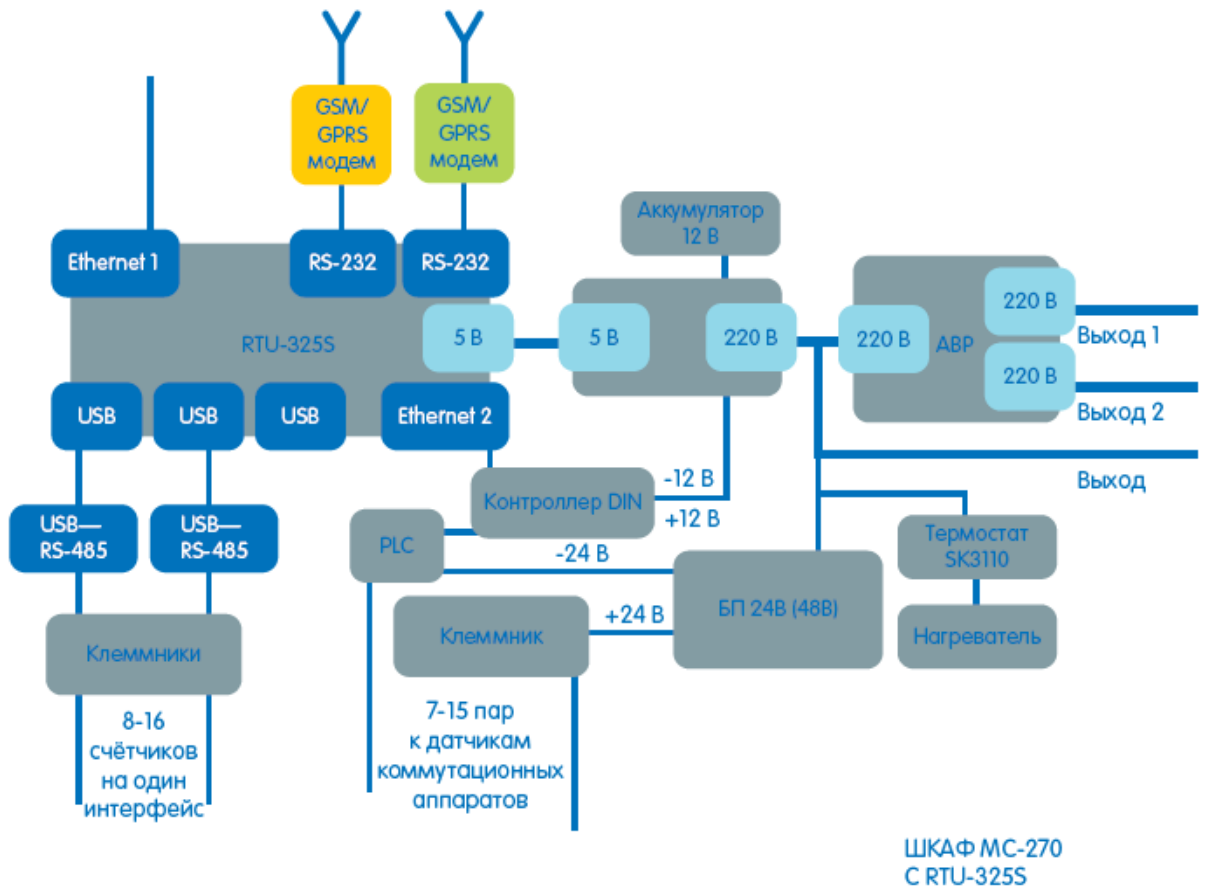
GSM/
GPRS
модем

GSM/
GPRS
модем

Аккумулятор
12 В

Ethernet 1

RS-232

RS-232

RTU-325S

5 В

5 В

220 В

220 В

АВР

220 В

220 В

Выход 1

Выход 2

Выход

USB

USB

USB

Ethernet 2

Контроллер DIN

-12 В

+12 В

USB—
RS-485

USB—
RS-485

PLC

-24 В

Термостат
SK3110

БП 24В (48В)

Клеммник

+24 В

Нагреватель

Клеммники

8-16
счётчиков
на один
интерфейс

7-15 пар
к датчикам
коммутационных
аппаратов

ШКАФ МС-270
С RTU-325S